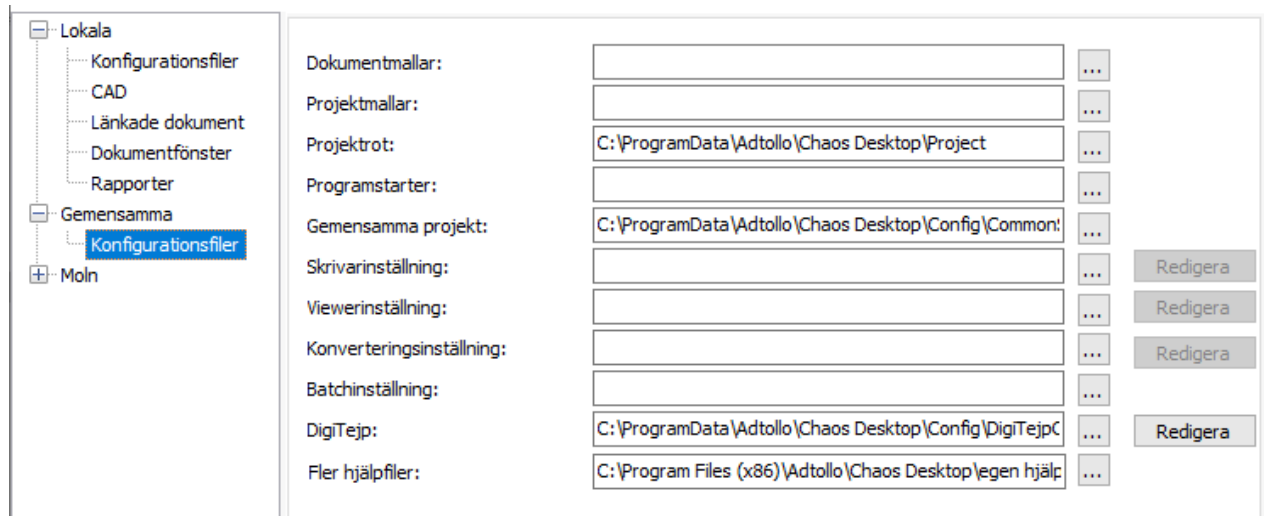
Lokala
Konfigurationsfiler
CAD
Länkade dokument
Dokumentfönster
Rapporter
Gemensamma
Konfigurationsfiler
Moln

Dokumentmallar: ...
Projektmallar: ...
Projektrot: C:\ProgramData\Adtollo\Chaos Desktop\Project ...
Programstarter: ...
Gemensamma projekt: C:\ProgramData\Adtollo\Chaos Desktop\Config\Common ...
Skrivarinställning: ... Redigera
Viewerinställning: ... Redigera
Konverteringsinställning: ... Redigera
Batchinställning: ...
DigiTejp: C:\ProgramData\Adtollo\Chaos Desktop\Config\DigiTejp ... Redigera
Fler hjälpfiler: C:\Program Files (x86)\Adtollo\Chaos Desktop\egen hjälp ...